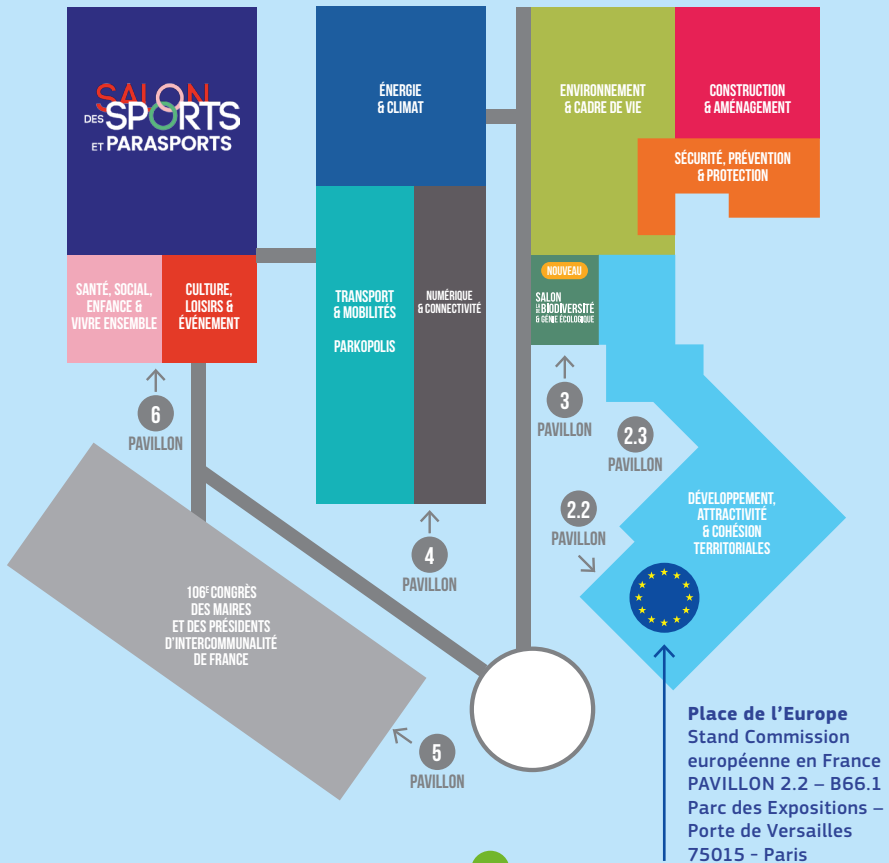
SALON DES SPORTS ET PARASPORTS

ÉNERGIE & CLIMAT

ENVIRONNEMENT & CADRE DE VIE

CONSTRUCTION & AMÉNAGEMENT

SÉCURITÉ, PRÉVENTION & PROTECTION

SANTÉ, SOCIAL, ENFANCE & VIVRE ENSEMBLE

CULTURE, LOISIRS & ÉVÉNEMENT

TRANSPORT & MOBILITÉS

PARKOPOLIS

NUMÉRIQUE & CONNECTIVITÉ

NOUVEAU

SALON DE LA BIODIVERSITÉ & GÉNIE ÉCOLOGIQUE

6 PAVILLON

3 PAVILLON

2.3 PAVILLON

2.2 PAVILLON

DÉVELOPPEMENT, ATTRACTIVITÉ & COHÉSION TERRITORIALES

4 PAVILLON

106E CONGRÈS DES MAIRES ET DES PRÉSIDENTS D'INTERCOMMUNALITÉ DE FRANCE

5 PAVILLON

Place de l'Europe
Stand Commission européenne en France
PAVILLON 2.2 – B66.1
Parc des Expositions – Porte de Versailles
75015 - Paris